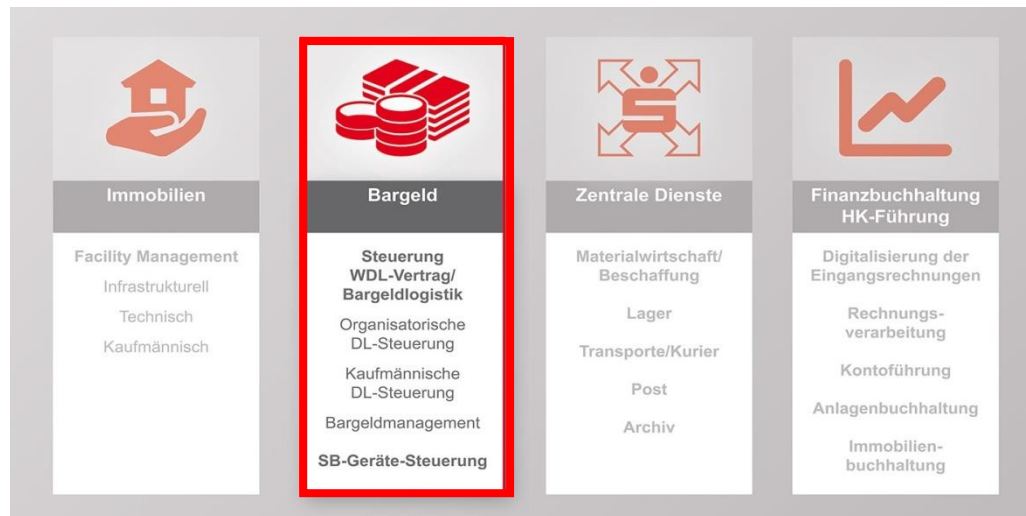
Immobilien

Facility Management

Infrastrukturell

Technisch

Kaufmännisch

Bargeld

Steuerung WDL-Vertrag/ Bargeldlogistik

Organisatorische DL-Steuerung

Kaufmännische DL-Steuerung

Bargeldmanagement

SB-Geräte-Steuerung

Zentrale Dienste

Materialwirtschaft/ Beschaffung

Lager

Transporte/Kurier

Post

Archiv

Finanzbuchhaltung HK-Führung

Digitalisierung der Eingangsrechnungen

Rechnungsverarbeitung

Kontoführung

Anlagenbuchhaltung

Immobilienbuchhaltung